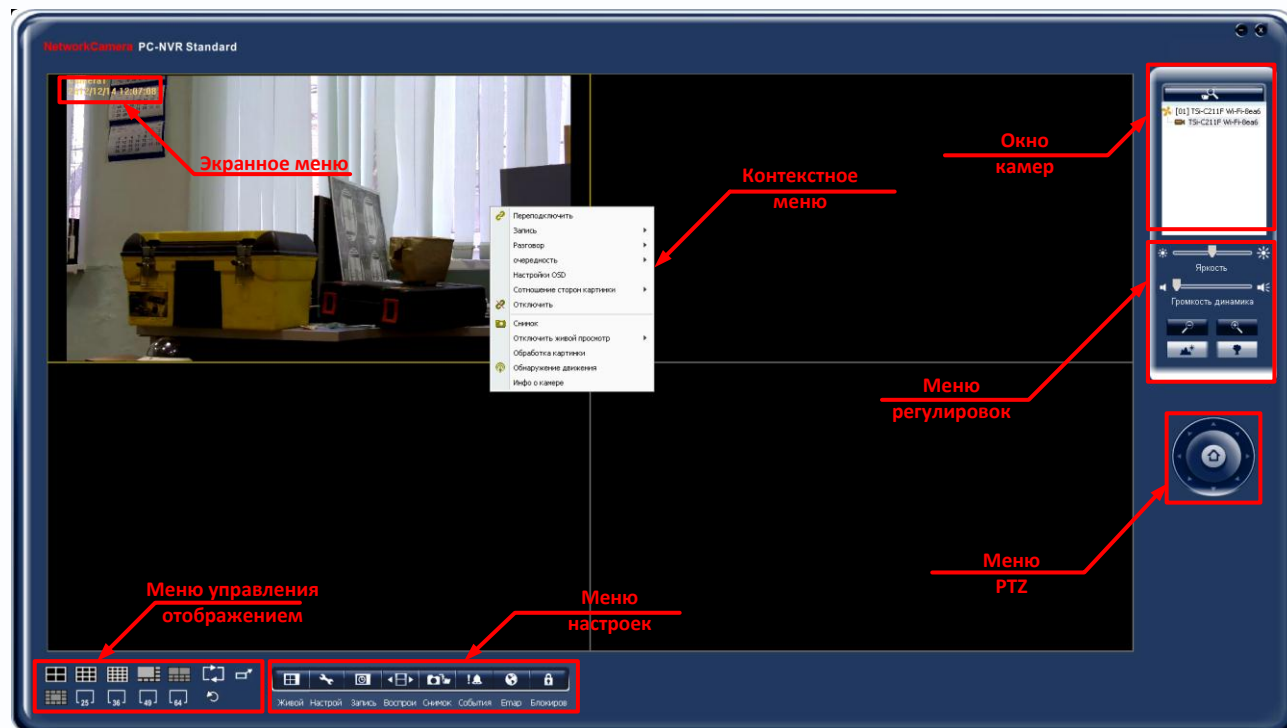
NetworkCamera PC-NVR Standard

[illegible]2/12/14 12:07:08

Экранное меню

Контекстное меню

Переподключить
Запись
Разговор
очередность
Настройки OSD
Сотношение сторон картинки
Отключить
Снимок
Отключить живой просмотр
Обработка картинки
Обнаружение движения
Инфо о камере

Окно камер

[01] TSi-C211F Wi-Fi-8ea6
TSi-C211F Wi-Fi-8ea6

Яркость
Громкость динамика

Меню регулировок

Меню PTZ

Меню управления отображением

25 36 49 64

Меню настроек

Живой Настрой Запись Воспрои Снимок События Emap Блокиров